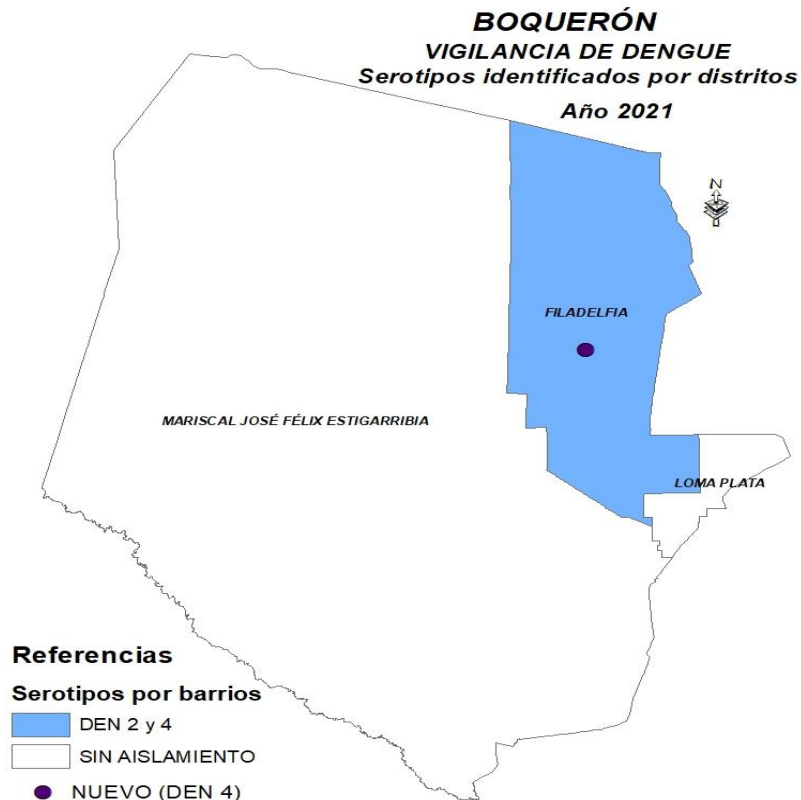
BOQUERÓN
VIGILANCIA DE DENGUE
Serotipos identificados por distritos
Año 2021

N

FILADELFIA

MARISCAL JOSÉ FÉLIX ESTIGARRIBIA

LOMA PLATA

Referencias
Serotipos por barrios
DEN 2 y 4
SIN AISLAMIENTO
NUEVO (DEN 4)